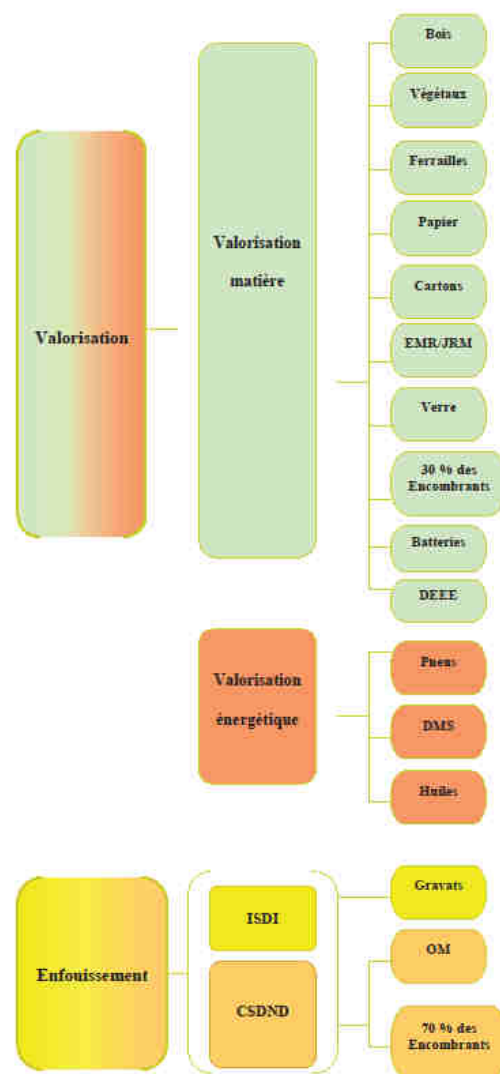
Valorisation

Valorisation matière

Bois

Végétaux

Ferrailles

Papier

Cartons

EMR/JRM

Verre

30 % des Encombrants

Batteries

DEEE

Valorisation énergétique

Pneus

DMS

Huiles

Enfouissement

ISDI

CSDND

Gravats

OM

70 % des Encombrants